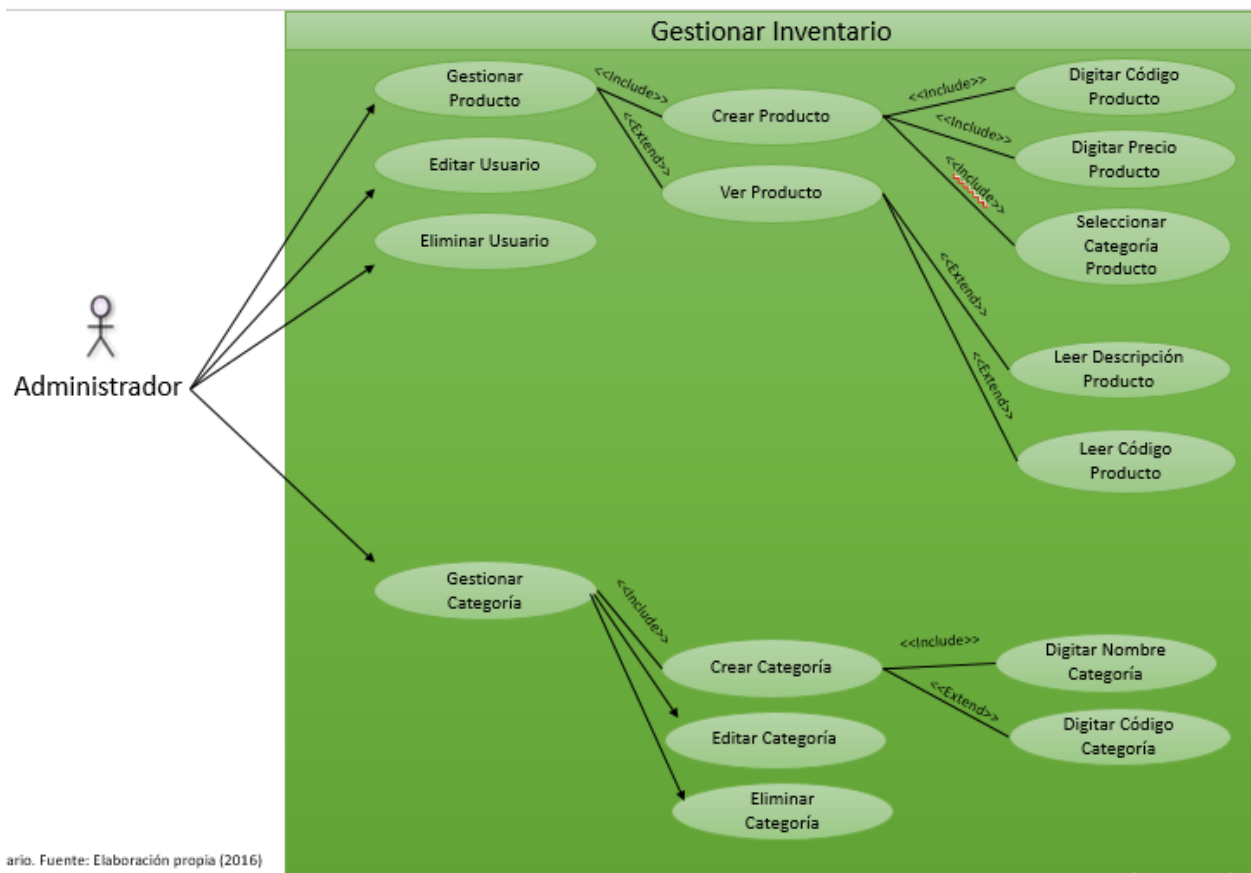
Gestionar Inventario

Administrador

Gestionar Producto

<<Include>>

<<Extend>>

Crear Producto

Ver Producto

<<Include>>

<<Include>>

<<Include>>

Digitar Código Producto

Digitar Precio Producto

Seleccionar Categoría Producto

<<Extend>>

<<Extend>>

Leer Descripción Producto

Leer Código Producto

Editar Usuario

Eliminar Usuario

Gestionar Categoría

<<Include>>

Crear Categoría

Editar Categoría

Eliminar Categoría

<<Include>>

<<Extend>>

Digitar Nombre Categoría

Digitar Código Categoría

ario. Fuente: Elaboración propia (2016)